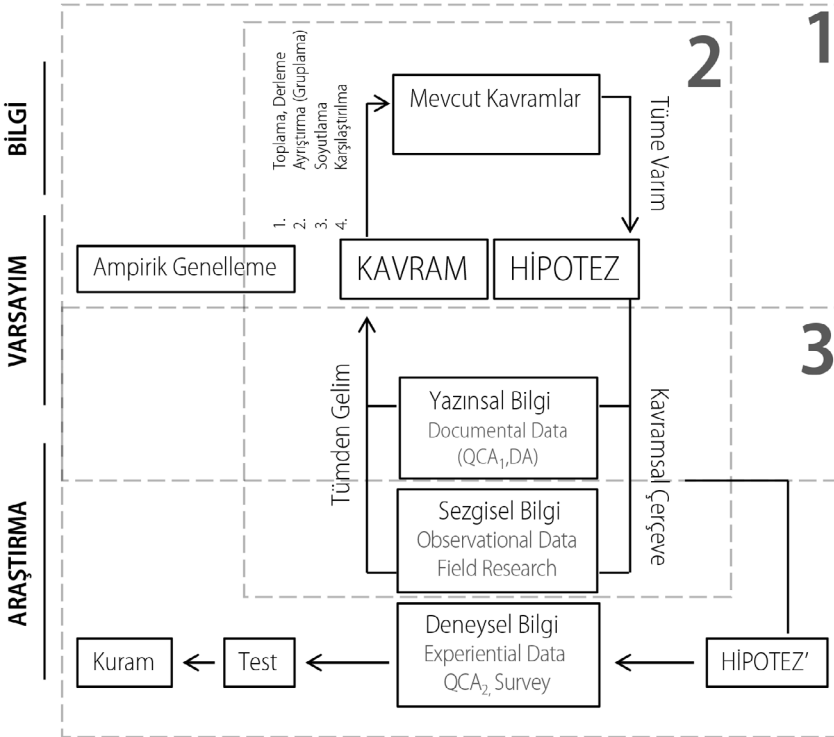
1

2

BİLGİ

VARSAYIM

ARAŞTIRMA

1. Toplama, Derleme
2. Ayrıştırma (Gruplama)
3. Soyutlama
4. Karşılaştırılma

Mevcut Kavramlar

Tüme Varım

Ampirik Genelleme

KAVRAM

HİPOTEZ

3

Tümden Gelim

Yazınsal Bilgi
Documental Data
($QCA_1$,DA)

Kavramsal Çerçeve

Sezgisel Bilgi
Observational Data
Field Research

Kuram

Test

Deneysel Bilgi
Experiential Data
$QCA_2$, Survey

HİPOTEZ'